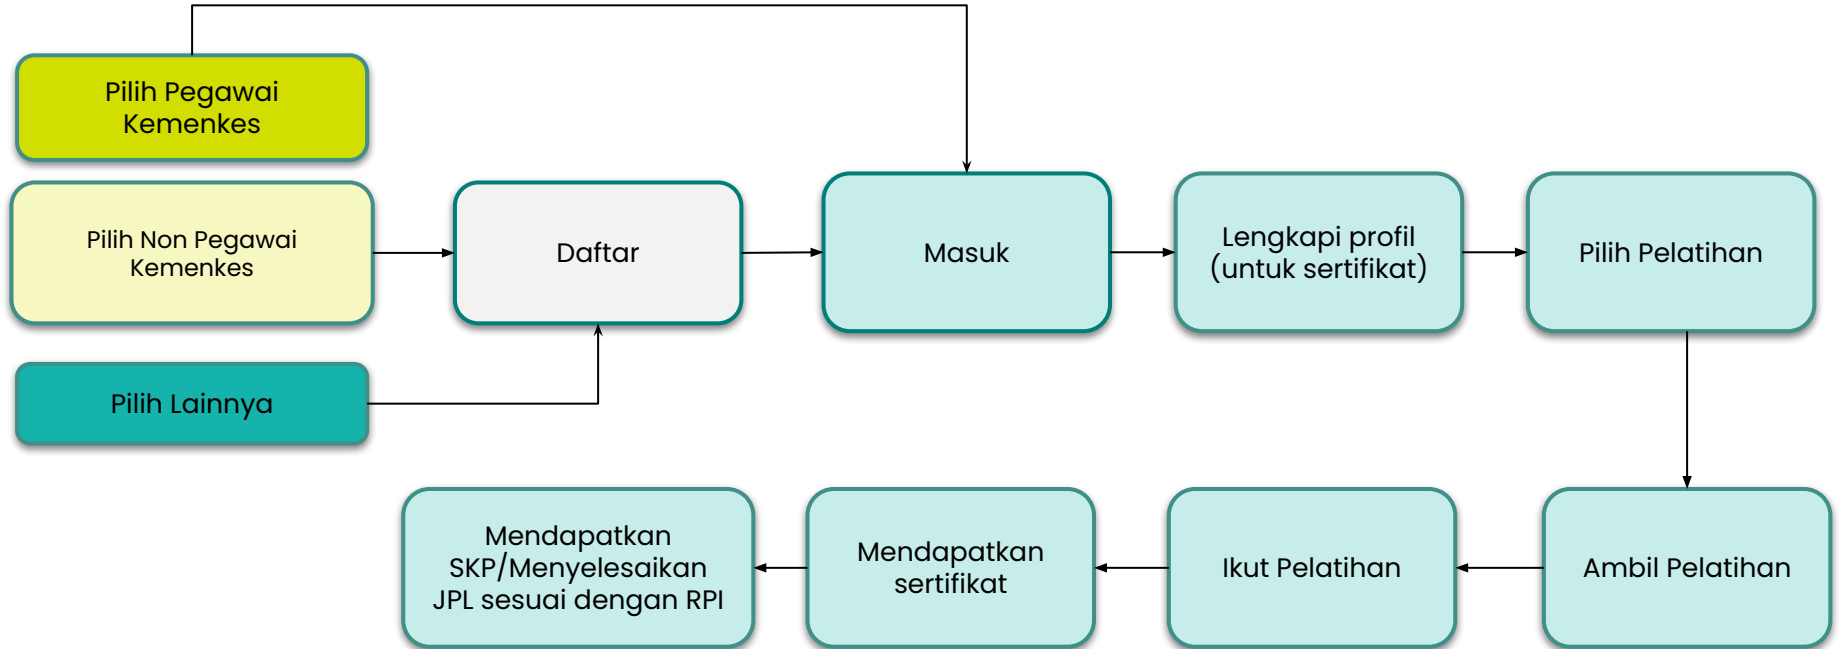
Pilih Pegawai Kemenkes

Pilih Non Pegawai Kemenkes

Pilih Lainnya

Daftar

Masuk

Lengkapi profil (untuk sertifikat)

Pilih Pelatihan

Ambil Pelatihan

Ikut Pelatihan

Mendapatkan sertifikat

Mendapatkan SKP/Menyelesaikan JPL sesuai dengan RPI